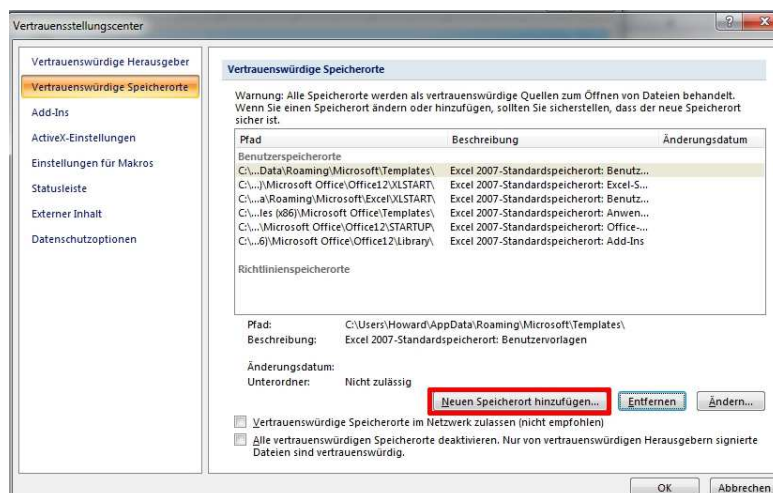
Vertrauensstellungscenter

Vertrauenswürdige Herausgeber
Vertrauenswürdige Speicherorte
Add-Ins
ActiveX-Einstellungen
Einstellungen für Makros
Statusleiste
Externer Inhalt
Datenschutzoptionen

Vertrauenswürdige Speicherorte

Warnung: Alle Speicherorte werden als vertrauenswürdige Quellen zum Öffnen von Dateien behandelt. Wenn Sie einen Speicherort ändern oder hinzufügen, sollten Sie sicherstellen, dass der neue Speicherort sicher ist.

| Pfad | Beschreibung | Änderungsdatum |
|---|---|---|
| Benutzerspeicherorte | | |
| C:\...Data\Roaming\Microsoft\Templates\ | Excel 2007-Standardspeicherort: Benutz... | |
| C:\...)\Microsoft Office\Office12\XLSTART\ | Excel 2007-Standardspeicherort: Excel-S... | |
| C:\...a\Roaming\Microsoft\Excel\XLSTART\ | Excel 2007-Standardspeicherort: Benutz... | |
| C:\...les (x86)\Microsoft Office\Templates\ | Excel 2007-Standardspeicherort: Anwen... | |
| C:\...\Microsoft Office\Office12\STARTUP\ | Excel 2007-Standardspeicherort: Office-... | |
| C:\...6)\Microsoft Office\Office12\Library\ | Excel 2007-Standardspeicherort: Add-Ins | |
| Richtlinienspeicherorte | | |

Pfad: C:\Users\Howard\AppData\Roaming\Microsoft\Templates\
Beschreibung: Excel 2007-Standardspeicherort: Benutzervorlagen

Änderungsdatum:
Unterordner: Nicht zulässig

Neuen Speicherort hinzufügen... Entfernen Ändern...

Vertrauenswürdige Speicherorte im Netzwerk zulassen (nicht empfohlen)
Alle vertrauenswürdigen Speicherorte deaktivieren. Nur von vertrauenswürdigen Herausgebern signierte Dateien sind vertrauenswürdig.

OK Abbrechen